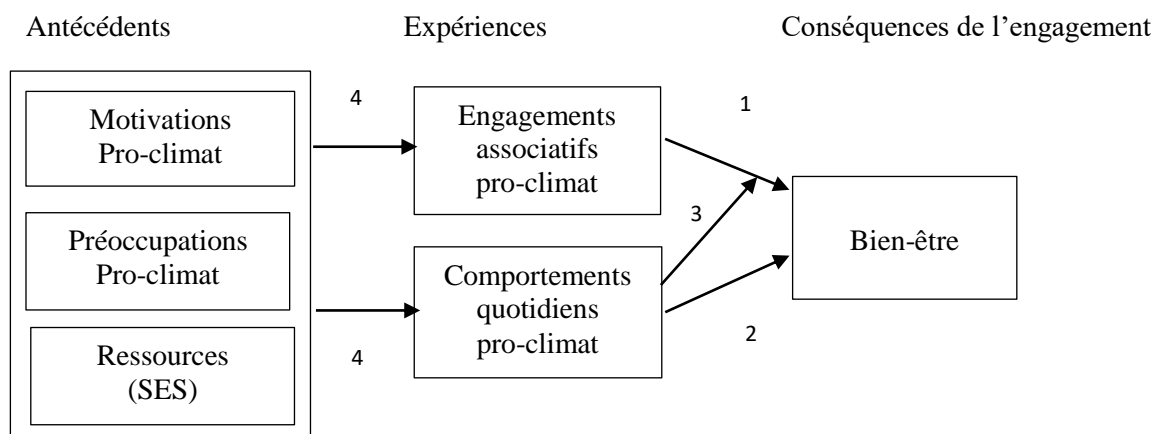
Antécédents

Expériences

Conséquences de l’engagement

Motivations Pro-climat

Préoccupations Pro-climat

Ressources (SES)

4

Engagements associatifs pro-climat

1

3

Bien-être

Comportements quotidiens pro-climat

2

4